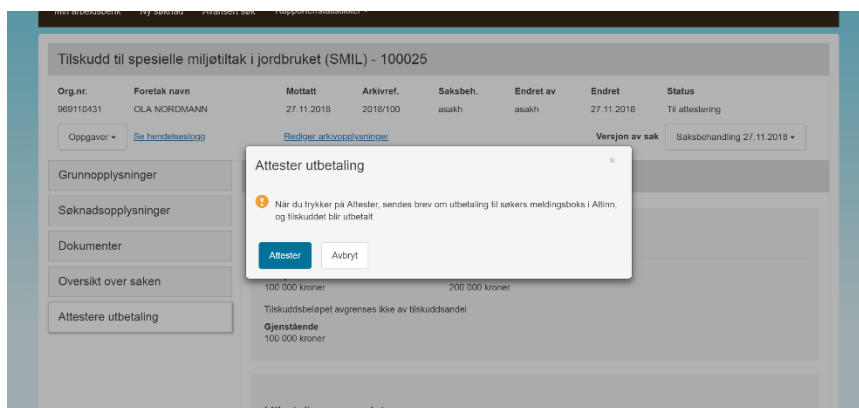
Min arbeidsbenk Ny søknad Avansert søk Rapporter/statistikker ▾

Tilskudd til spesielle miljøtiltak i jordbruket (SMIL) - 100025

| Org.nr. | Foretak navn | Mottatt | Arkivref. | Saksbeh. | Endret av | Endret | Status |
|---|---|---|---|---|---|---|---|
| 969110431 | OLA NORDMANN | 27.11.2018 | 2018/100 | asakh | asakh | 27.11.2018 | Til attestering |

Oppgaver ▾ Se hendelseslogg Rediger arkivopplysninger Versjon av sak Saksbehandling 27.11.2018 ▾

Grunnopplysninger

Søknadsopplysninger

Dokumenter

Oversikt over saken

Attestere utbetaling

Attester utbetaling

×

Når du trykker på Attester, sendes brev om utbetaling til søkers meldingsboks i Altinn, og tilskuddet blir utbetalt.

Attester Avbryt

100 000 kroner 200 000 kroner

Tilskuddsbeløpet avgrenses ikke av tilskuddsandel

Gjenstående
100 000 kroner

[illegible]